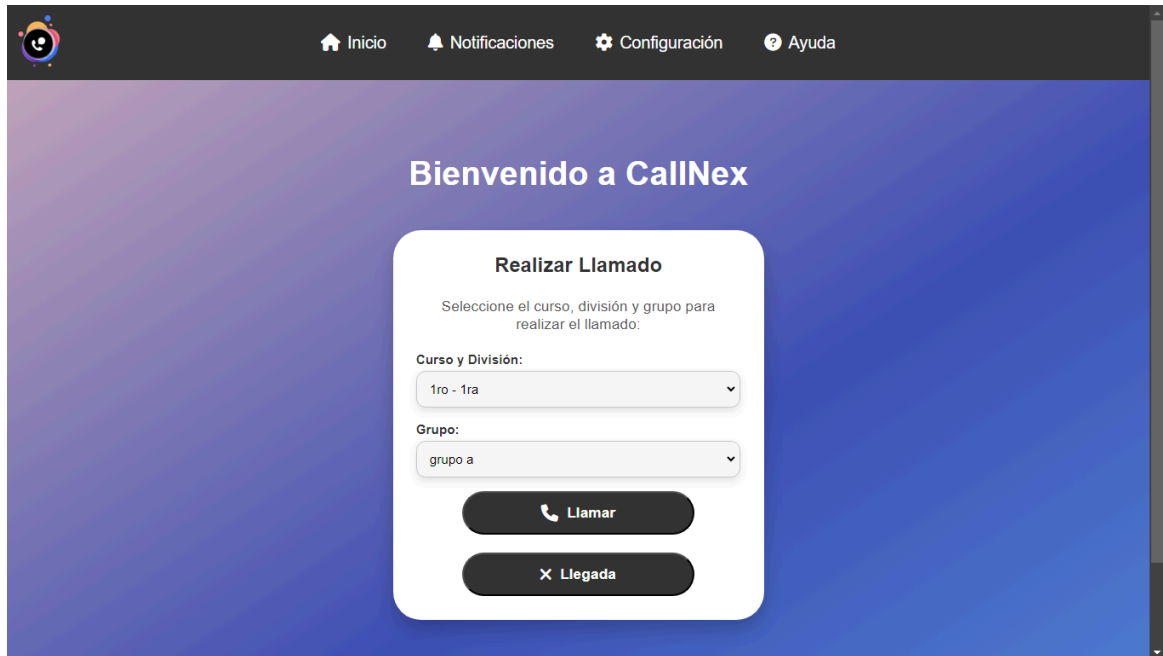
Inicio Notificaciones Configuración Ayuda

Bienvenido a CallNex

Realizar Llamado

Seleccione el curso, división y grupo para realizar el llamado:

Curso y División:

1ro - 1ra

Grupo:

grupo a

Llamar

Llegada